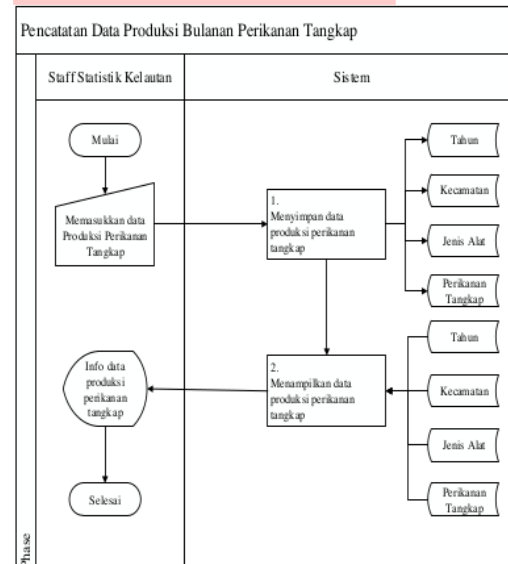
Pencatatan Data Produksi Bulanan Perikanan Tangkap

Staff Statistik Kelautan

Sistem

Mulai

Memasukkan data Produksi Perikanan Tangkap

1. Menyimpan data produksi perikanan tangkap

Tahun

Kecamatan

Jenis Alat

Perikanan Tangkap

2. Menampilkan data produksi perikanan tangkap

Tahun

Kecamatan

Jenis Alat

Perikanan Tangkap

Info data produksi perikanan tangkap

Selesai

Phase